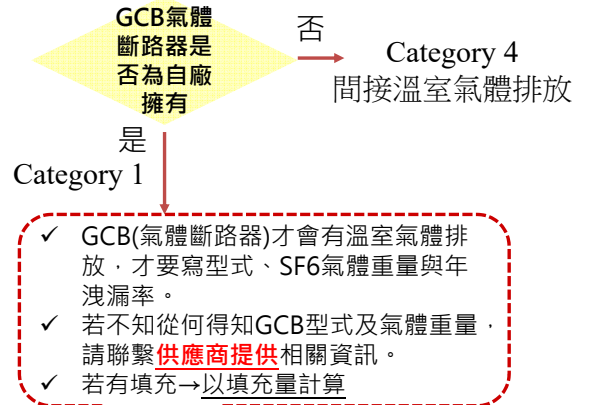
GCB氣體斷路器是否為自廠擁有

否

Category 4
間接溫室氣體排放

是

Category 1

✓ GCB(氣體斷路器)才會有溫室氣體排放，才要寫型式、SF6氣體重量與年洩漏率。
✓ 若不知從何得知GCB型式及氣體重量，請聯繫供應商提供相關資訊。
✓ 若有填充→以填充量計算